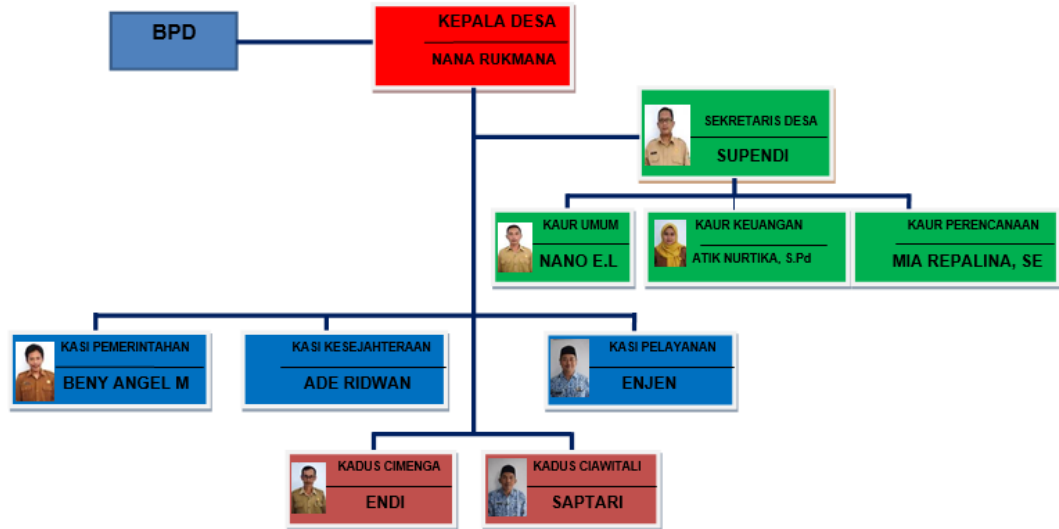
BPD

KEPALA DESA
NANA RUKMANA

SEKRETARIS DESA
SUPENDI

KAUR UMUM
NANO E.L

KAUR KEUANGAN
ATIK NURTIKA, S.Pd

KAUR PERENCANAAN
MIA REPALINA, SE

KASI PEMERINTAHAN
BENY ANGEL M

KASI KESEJAHTERAAN
ADE RIDWAN

KASI PELAYANAN
ENJEN

KADUS CIMENGA
ENDI

KADUS CIAWITALI
SAPTARI